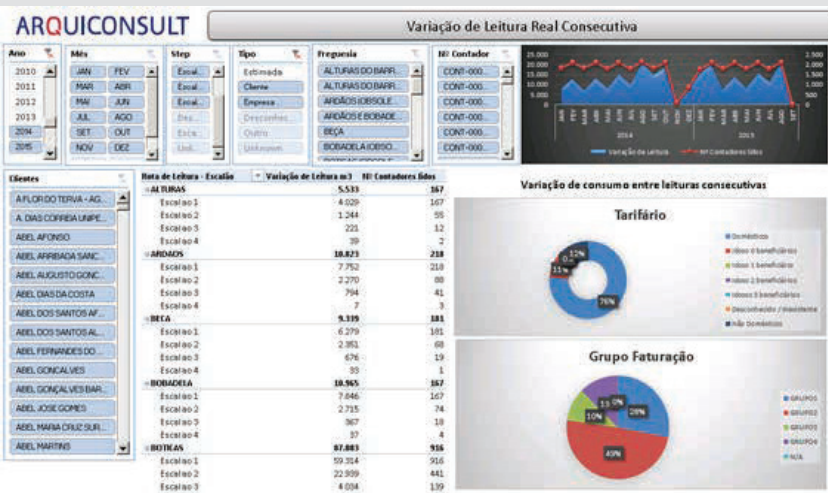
ARQUICONSULT

Variação de Leitura Real Consecutiva

Ano
2010
2011
2012
2013
2014
2015

Mês
JAN FEV
MAR ABR
MAI JUN
JUL AGO
SET OUT
NOV DEZ

Step
Escal...
Escal...
Escal...
Des...
Esca...
Unk...

Tipo
Estimada
Cliente
Empresa
Desconhec...
Outro
Unknown

Freguesia
ALTURAS DO BARR...
ALTURAS DO BARR...
ARDÃOS (OBSOLE...
ARDÃOS E BOBADE...
BEÇA
BOBADELA (OBSO...

Nº Contador
CONT-000...
CONT-000...
CONT-000...
CONT-000...
CONT-000...
CONT-000...

25.000
20.000
15.000
10.000
5.000
0
2.500
2.000
1.500
1.000
500
0
2014
2015
Variação de Leitura
Nº Contadores lidos

Clientes
A FLOR DO TERVA - AG...
A. DIAS CORREIA UNIPE...
ABEL AFONSO
ABEL ARRIBADA SANC...
ABEL AUGUSTO GONC...
ABEL DIAS DA COSTA
ABEL DOS SANTOS AF...
ABEL DOS SANTOS AL...
ABEL FERNANDES DO ...
ABEL GONCALVES
ABEL GONÇALVES BAR...
ABEL JOSE GOMES
ABEL MARIA CRUZ SUR...
ABEL MARTINS

| Rota de Leitura - Escalão | Variação de Leitura m3 | Nº Contadores lidos |
|---|---|---|
| ALTURAS | 5.533 | 167 |
| Escalao 1 | 4.029 | 167 |
| Escalao 2 | 1.244 | 55 |
| Escalao 3 | 221 | 12 |
| Escalao 4 | 39 | 2 |
| ARDÃOS | 10.823 | 218 |
| Escalao 1 | 7.752 | 218 |
| Escalao 2 | 2.270 | 88 |
| Escalao 3 | 794 | 41 |
| Escalao 4 | 7 | 3 |
| BEÇA | 9.339 | 181 |
| Escalao 1 | 6.279 | 181 |
| Escalao 2 | 2.351 | 68 |
| Escalao 3 | 676 | 19 |
| Escalao 4 | 33 | 1 |
| BOBADELA | 10.965 | 167 |
| Escalao 1 | 7.646 | 167 |
| Escalao 2 | 2.715 | 74 |
| Escalao 3 | 367 | 18 |
| Escalao 4 | 37 | 4 |
| BOTICAS | 87.083 | 916 |
| Escalao 1 | 59.314 | 916 |
| Escalao 2 | 22.939 | 441 |
| Escalao 3 | 4.034 | 139 |

Variação de consumo entre leituras consecutivas

Tarifário
12%
0%
11%
76%
Domésticos
Idoso 0 beneficiários
Idoso 1 beneficiário
Idoso 2 beneficiários
Idoso 3 beneficiários
Desconhecido / Inexistente
Não Domésticos

Grupo Faturação
13%
0%
10%
28%
49%
GRUPO1
GRUPO2
GRUPO3
GRUPO4
N/A